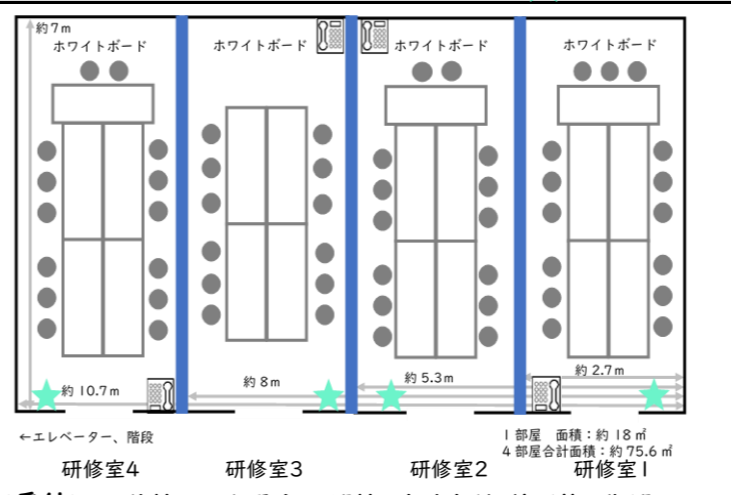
約 7m

ホワイトボード

ホワイトボード

ホワイトボード

ホワイトボード

約 10.7m

約 8m

約 5.3m

約 2.7m

←エレベーター、階段

1 部屋　面積：約 18㎡
4 部屋合計面積：約 75.6㎡

研修室4

研修室3

研修室2

研修室1

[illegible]